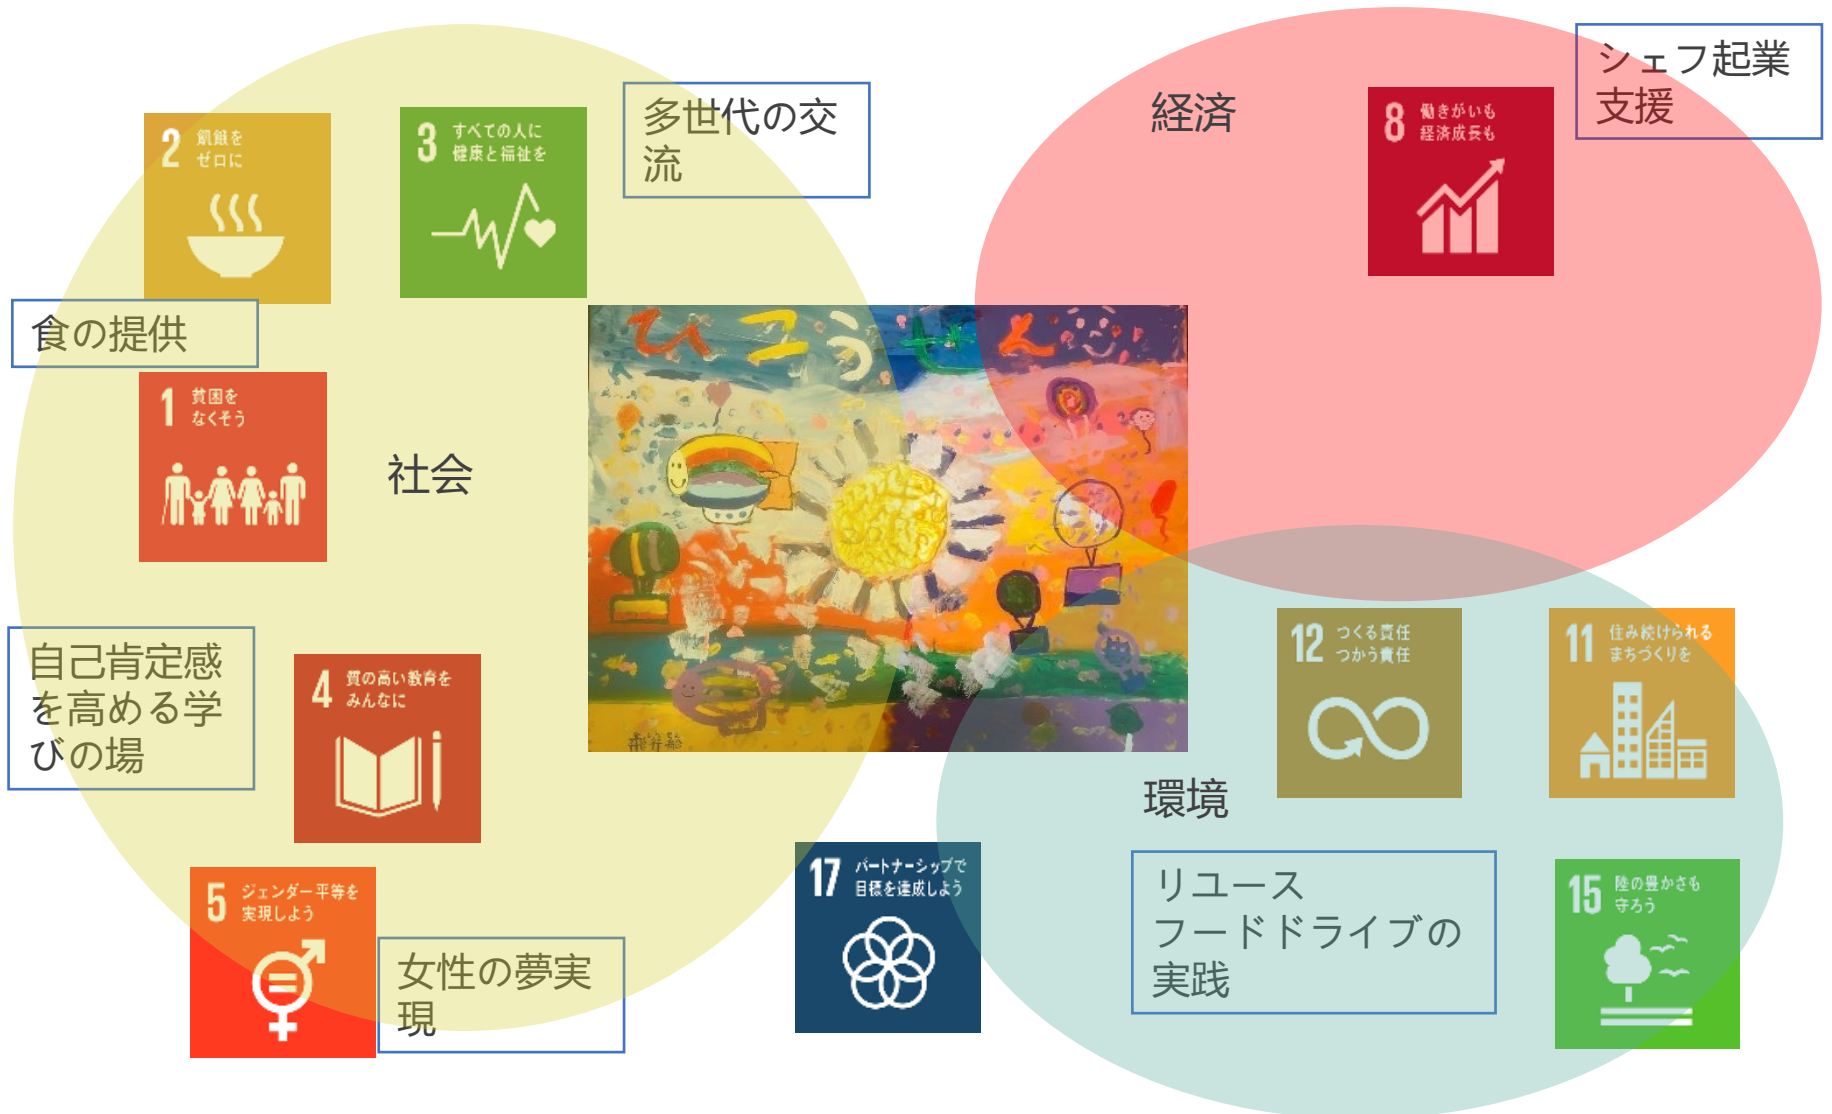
2 飢餓をゼロに

3 すべての人に健康と福祉を

多世代の交流

経済

8 働きがいも経済成長も

シェフ起業支援

食の提供

1 貧困をなくそう

社会

ひこうせん

自己肯定感を高める学びの場

4 質の高い教育をみんなに

12 つくる責任つかう責任

11 住み続けられるまちづくりを

環境

5 ジェンダー平等を実現しよう

女性の夢実現

17 パートナーシップで目標を達成しよう

リユースフードドライブの実践

15 陸の豊かさも守ろう